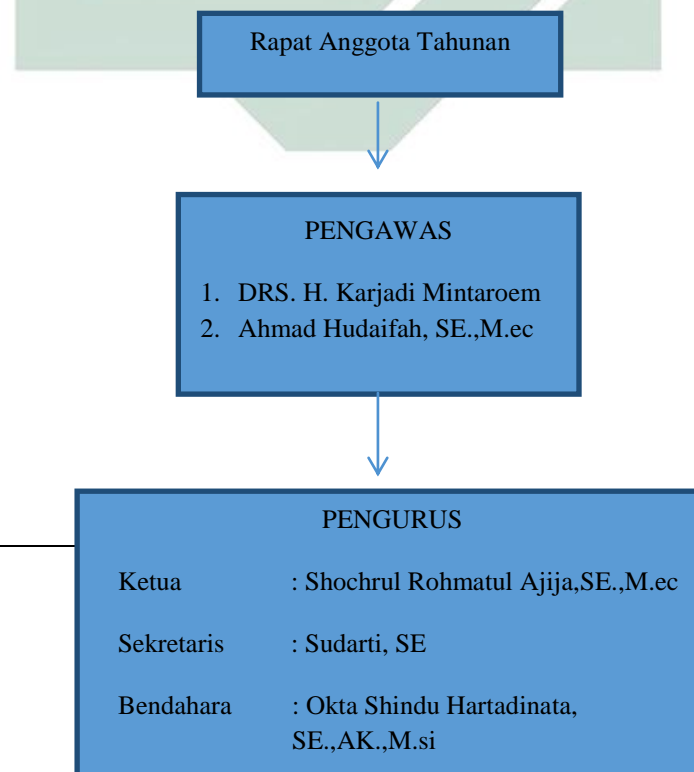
Rapat Anggota Tahunan

PENGAWAS

1. DRS. H. Karjadi Mintaroem
2. Ahmad Hudaifah, SE.,M.ec

PENGURUS

Ketua : Shochrul Rohmatul Ajija,SE.,M.ec

Sekretaris : Sudarti, SE

Bendahara : Okta Shindu Hartadinata, SE.,AK.,M.si